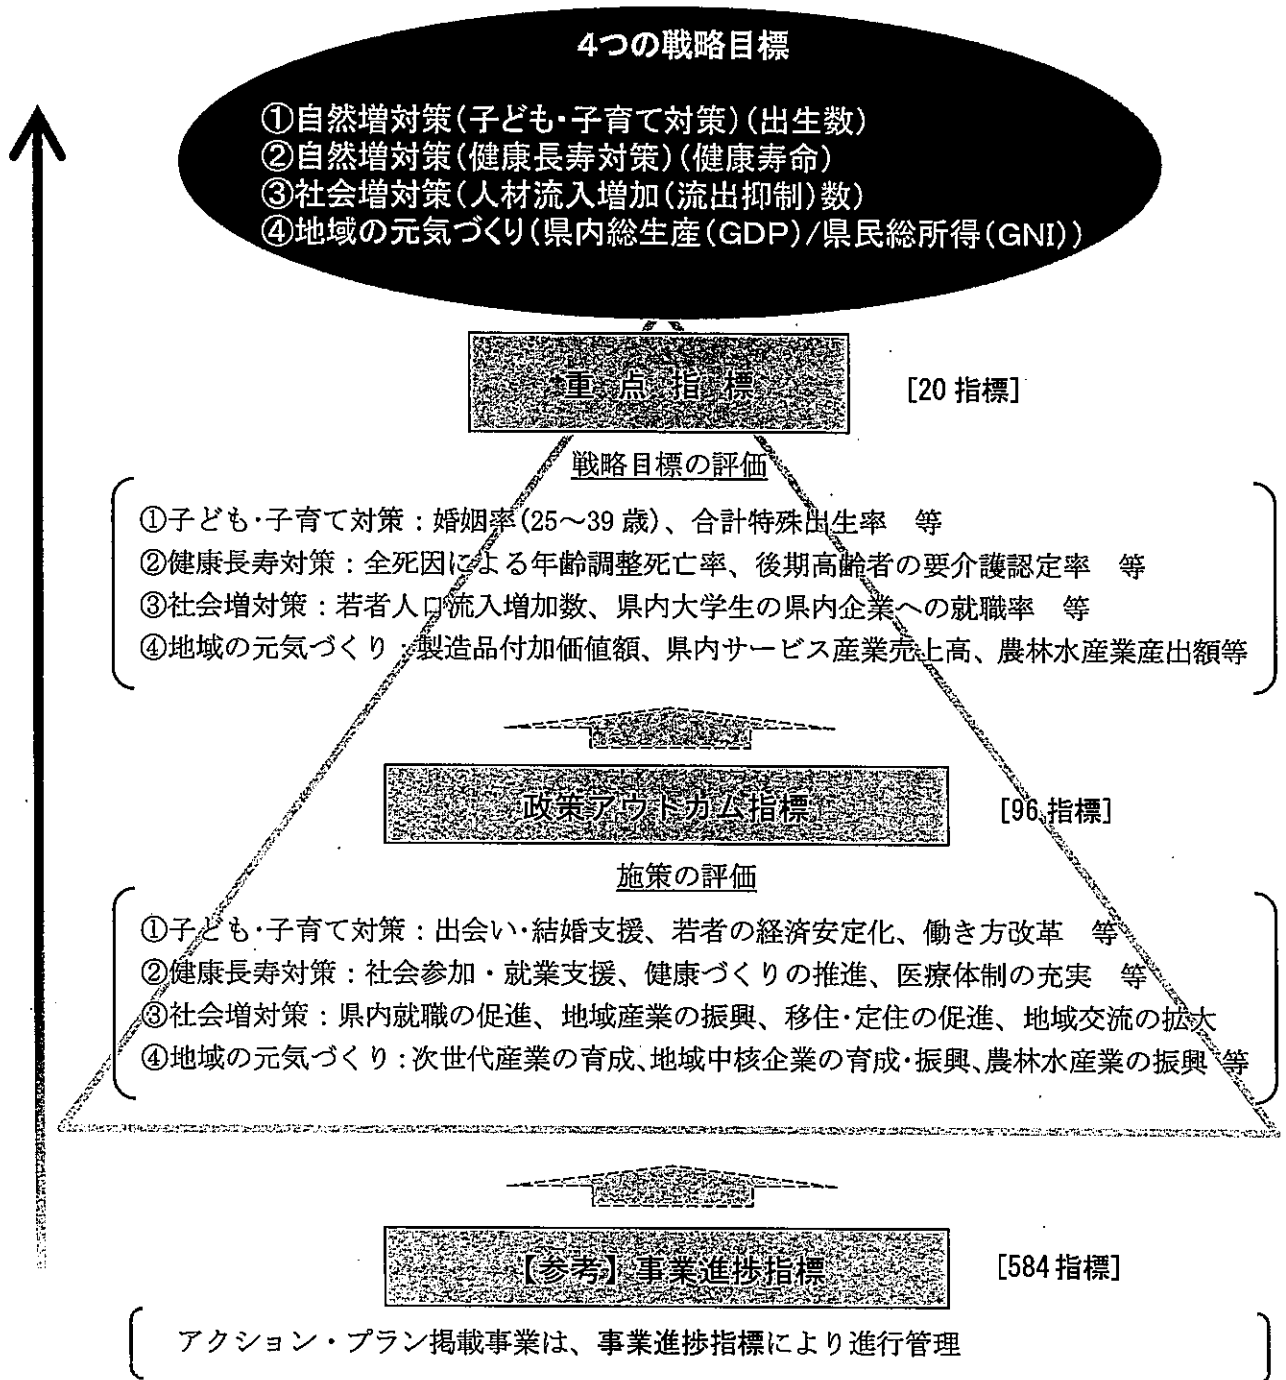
4つの戦略目標

①自然増対策(子ども・子育て対策)(出生数)
②自然増対策(健康長寿対策)(健康寿命)
③社会増対策(人材流入増加(流出抑制)数)
④地域の元気づくり(県内総生産(GDP)/県民総所得(GNI))

重点指標

[20 指標]

戦略目標の評価

①子ども・子育て対策：婚姻率(25〜39 歳)、合計特殊出生率　等
②健康長寿対策：全死因による年齢調整死亡率、後期高齢者の要介護認定率　等
③社会増対策：若者人口流入増加数、県内大学生の県内企業への就職率　等
④地域の元気づくり：製造品付加価値額、県内サービス産業売上高、農林水産業産出額等

政策アウトカム指標

[96 指標]

施策の評価

①子ども・子育て対策：出会い・結婚支援、若者の経済安定化、働き方改革　等
②健康長寿対策：社会参加・就業支援、健康づくりの推進、医療体制の充実　等
③社会増対策：県内就職の促進、地域産業の振興、移住・定住の促進、地域交流の拡大
④地域の元気づくり：次世代産業の育成、地域中核企業の育成・振興、農林水産業の振興　等

【参考】事業進捗指標

[584 指標]

アクション・プラン掲載事業は、事業進捗指標により進行管理